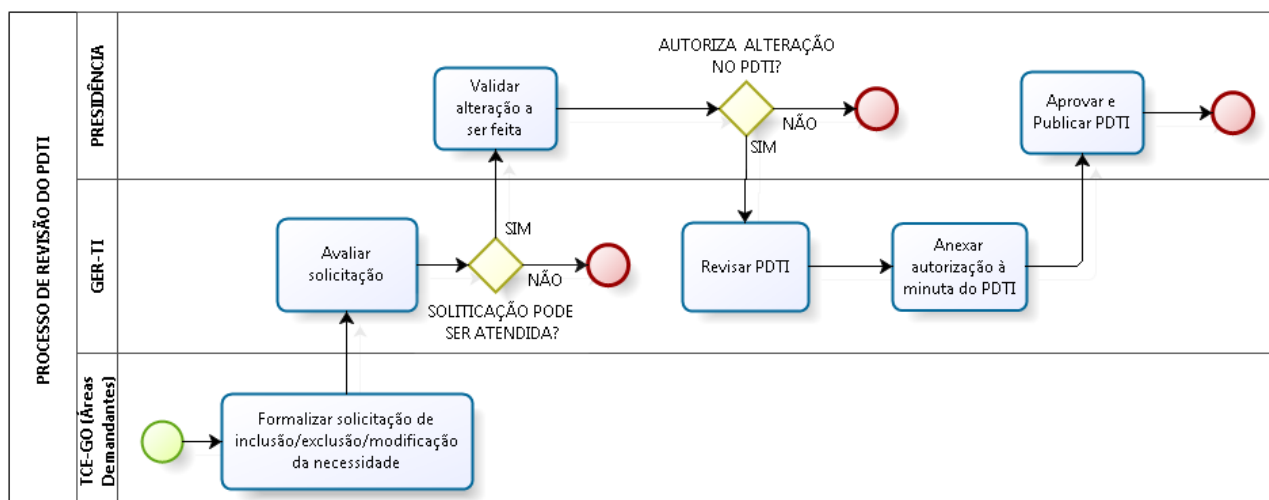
PROCESSO DE REVISÃO DO PDTI

PRESIDÊNCIA

GER-TI

TCE-GO (Áreas Demandantes)

Formalizar solicitação de inclusão/exclusão/modificação da necessidade

Avaliar solicitação

SOLITICAÇÃO PODE SER ATENDIDA?

SIM

NÃO

Validar alteração a ser feita

AUTORIZA ALTERAÇÃO NO PDTI?

NÃO

SIM

Revisar PDTI

Anexar autorização à minuta do PDTI

Aprovar e Publicar PDTI